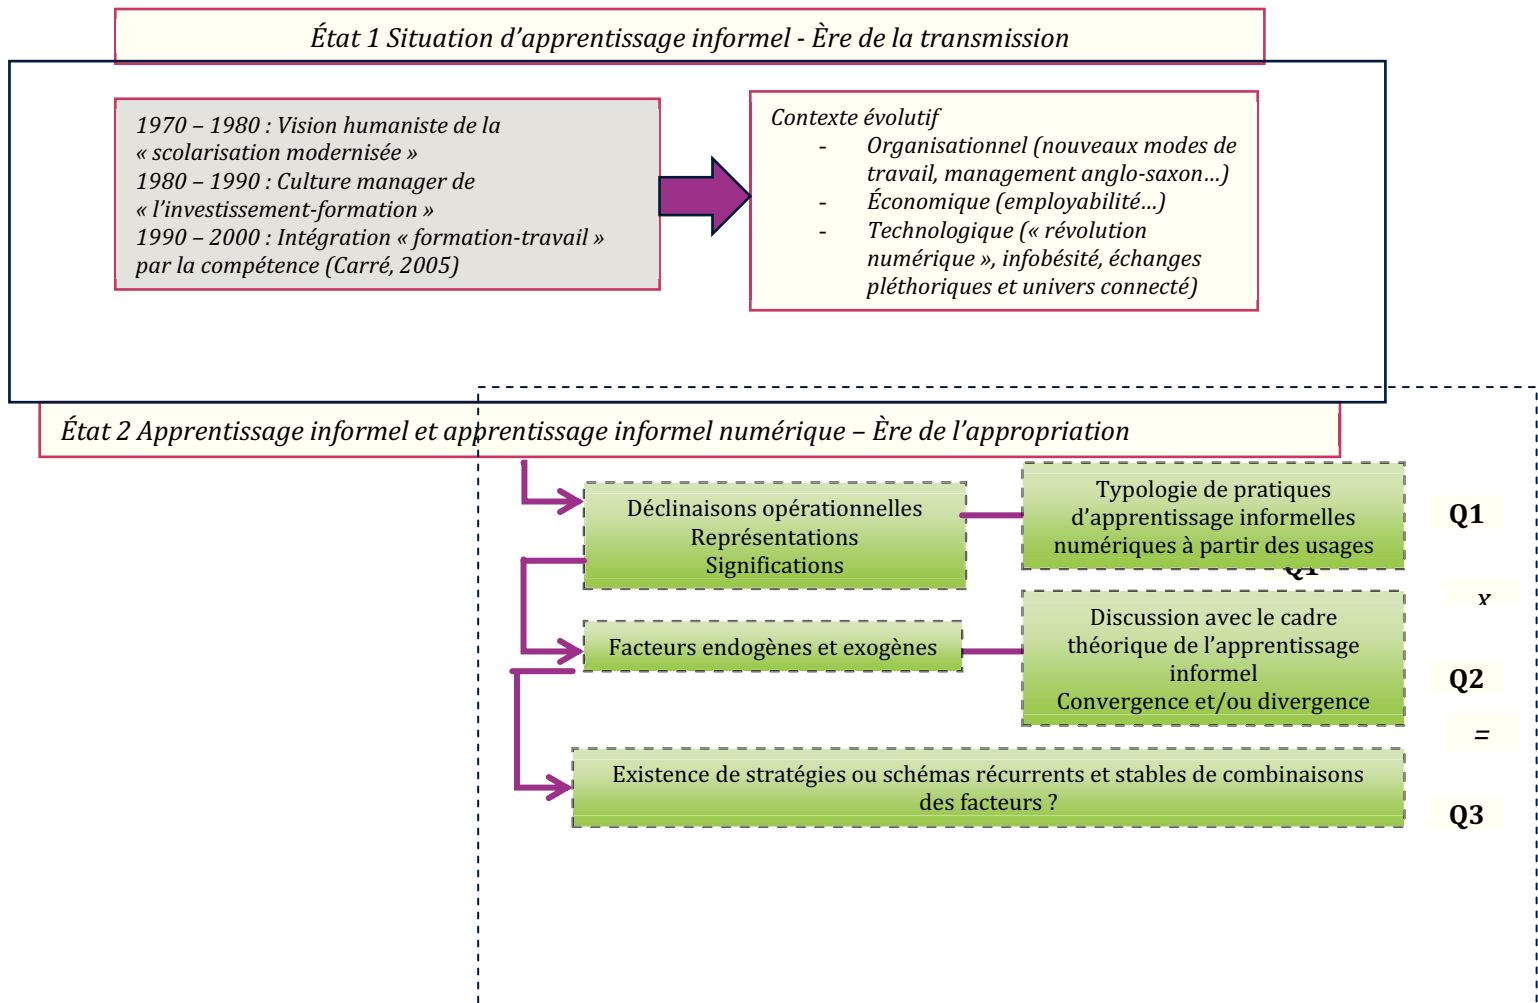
État 1 Situation d'apprentissage informel - Ère de la transmission

1970 – 1980 : Vision humaniste de la « scolarisation modernisée »
1980 – 1990 : Culture manager de « l'investissement-formation »
1990 – 2000 : Intégration « formation-travail » par la compétence (Carré, 2005)

Contexte évolutif
- Organisationnel (nouveaux modes de travail, management anglo-saxon…)
- Économique (employabilité…)
- Technologique (« révolution numérique », infobésité, échanges pléthoriques et univers connecté)

État 2 Apprentissage informel et apprentissage informel numérique – Ère de l'appropriation

Déclinaisons opérationnelles
Représentations
Significations

Typologie de pratiques d'apprentissage informelles numériques à partir des usages

Q1

Q1

x

Facteurs endogènes et exogènes

Discussion avec le cadre théorique de l'apprentissage informel
Convergence et/ou divergence

Q2

=

Existence de stratégies ou schémas récurrents et stables de combinaisons des facteurs ?

Q3